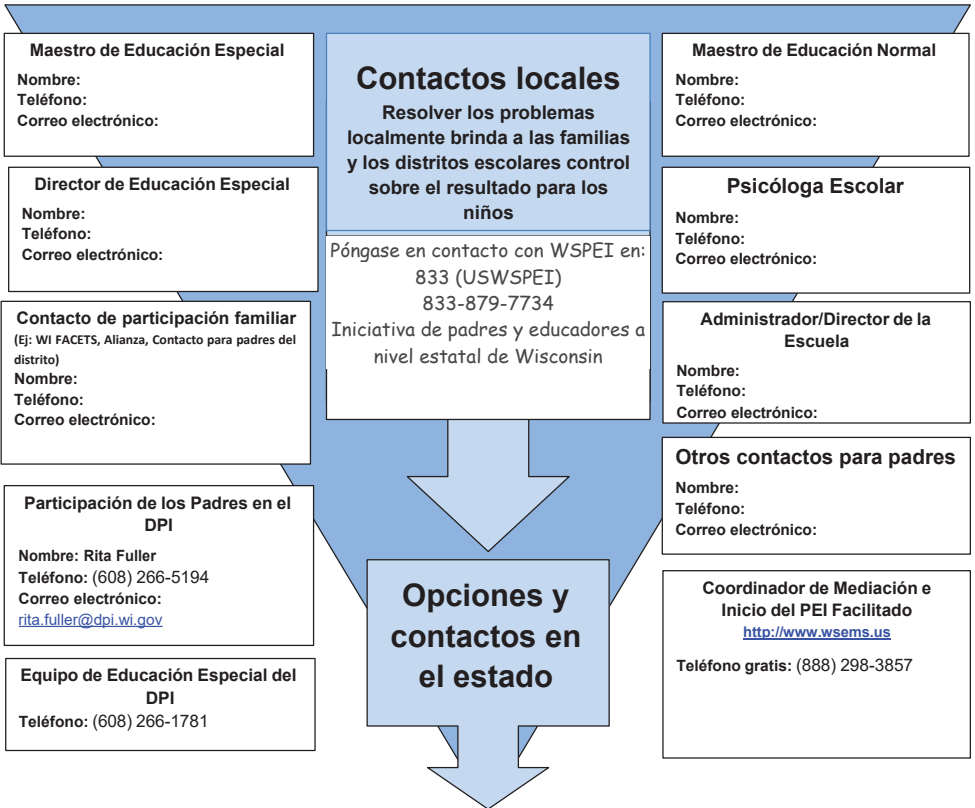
Maestro de Educación Especial
Nombre:
Teléfono:
Correo electrónico:

Director de Educación Especial
Nombre:
Teléfono:
Correo electrónico:

Contacto de participación familiar
(Ej: WI FACETS, Alianza, Contacto para padres del distrito)
Nombre:
Teléfono:
Correo electrónico:

Participación de los Padres en el DPI
Nombre: Rita Fuller
Teléfono: (608) 266-5194
Correo electrónico:
rita.fuller@dpi.wi.gov

Equipo de Educación Especial del DPI
Teléfono: (608) 266-1781

Contactos locales
Resolver los problemas localmente brinda a las familias y los distritos escolares control sobre el resultado para los niños

Póngase en contacto con WSPEI en:
833 (USWSPEI)
833-879-7734
Iniciativa de padres y educadores a nivel estatal de Wisconsin

Opciones y contactos en el estado

Maestro de Educación Normal
Nombre:
Teléfono:
Correo electrónico:

Psicóloga Escolar
Nombre:
Teléfono:
Correo electrónico:

Administrador/Director de la Escuela
Nombre:
Teléfono:
Correo electrónico:

Otros contactos para padres
Nombre:
Teléfono:
Correo electrónico:

Coordinador de Mediación e Inicio del PEI Facilitado
http://www.wsems.us
Teléfono gratis: (888) 298-3857